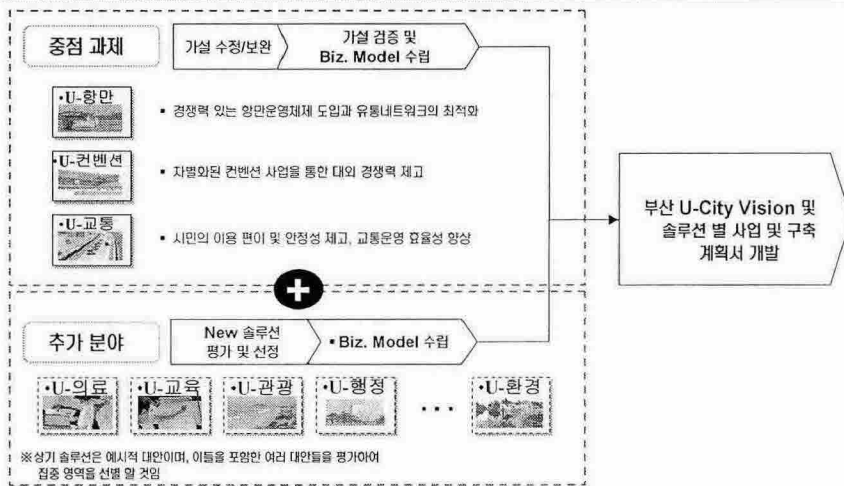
중점 과제

가설 수정/보완

가설 검증 및 Biz. Model 수립

•U-항만

▪ 경쟁력 있는 항만운영체제 도입과 유통네트워크의 최적화

•U-컨벤션

▪ 차별화된 컨벤션 사업을 통한 대외 경쟁력 제고

•U-교통

▪ 시민의 이용 편이 및 안정성 제고, 교통운영 효율성 향상

부산 U-City Vision 및 솔루션 별 사업 및 구축 계획서 개발

추가 분야

New 솔루션 평가 및 선정

▪ Biz. Model 수립

•U-의료

•U-교육

•U-관광

•U-행정

...

•U-환경

※상기 솔루션은 예시적 대안이며, 이들을 포함한 여러 대안들을 평가하여 집중 영역을 선별 할 것임